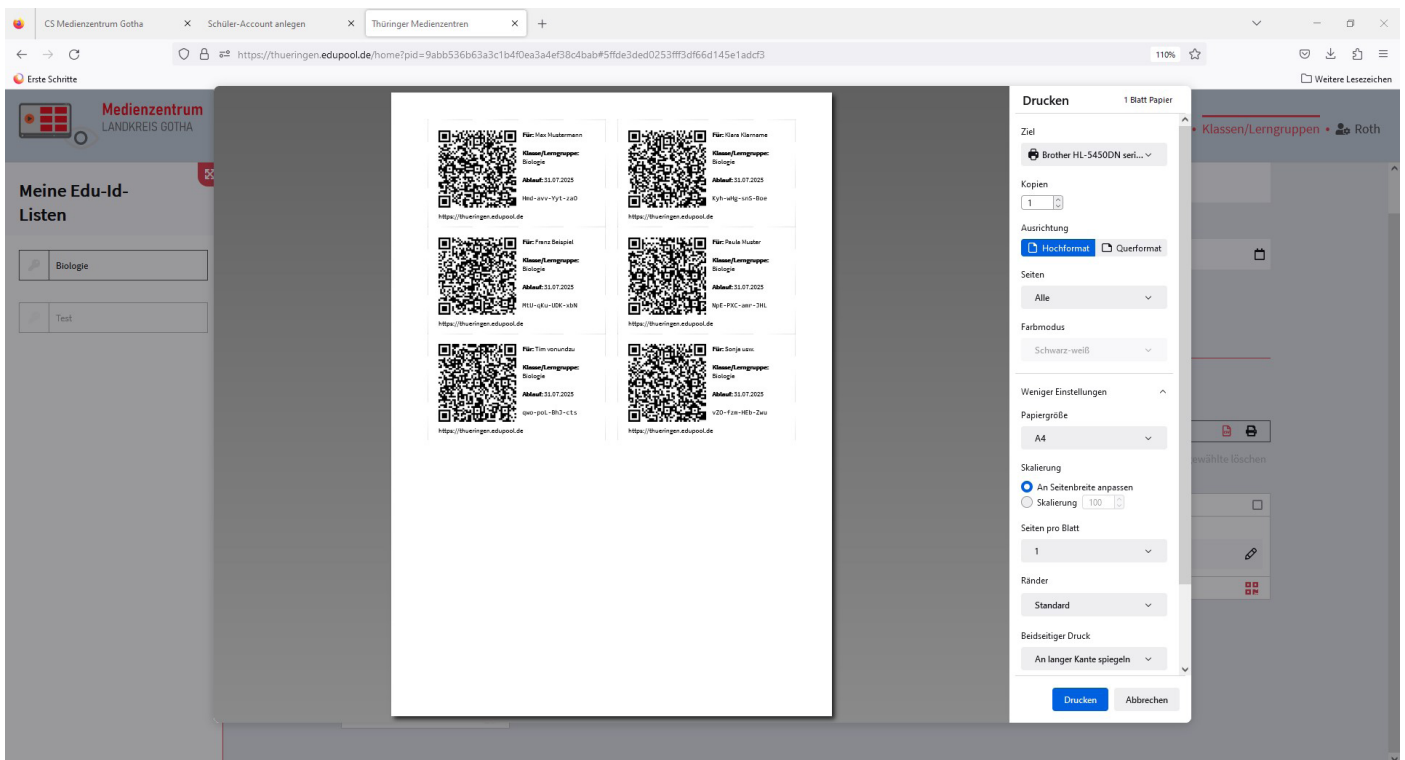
CS Medienzentrum Gotha
Schüler-Account anlegen
Thüringer Medienzentren

https://thueringen.edupool.de/home?pid=9abb536b63a3c1b4f0ea3a4ef38c4bab#5ffde3ded0253fff3df66d145e1adcf3
110%
Erste Schritte
Weitere Lesezeichen

Medienzentrum
LANDKREIS GOTHA

Klassen/Lerngruppen • Roth

Meine Edu-Id-Listen

Biologie

Test

Für: Max Mustermann
Klasse/Lerngruppe: Biologie
Ablauf: 31.07.2025
Hmd-avv-Yyt-za0
https://thueringen.edupool.de

Für: Klara Klarname
Klasse/Lerngruppe: Biologie
Ablauf: 31.07.2025
Kyh-wNg-snS-Boe
https://thueringen.edupool.de

Für: Franz Beispiel
Klasse/Lerngruppe: Biologie
Ablauf: 31.07.2025
MtU-qKu-UDK-xbN
https://thueringen.edupool.de

Für: Paula Muster
Klasse/Lerngruppe: Biologie
Ablauf: 31.07.2025
NpE-PXC-amr-JHL
https://thueringen.edupool.de

Für: Tim vonundzu
Klasse/Lerngruppe: Biologie
Ablauf: 31.07.2025
qwo-poL-Bh3-cts
https://thueringen.edupool.de

Für: Sonja usw.
Klasse/Lerngruppe: Biologie
Ablauf: 31.07.2025
vZO-fzm-HEb-Zwu
https://thueringen.edupool.de

Drucken
1 Blatt Papier
Ziel
Brother HL-5450DN seri...
Kopien
1
Ausrichtung
Hochformat
Querformat
Seiten
Alle
Farbmodus
Schwarz-weiß
Weniger Einstellungen
Papiergröße
A4
Skalierung
An Seitenbreite anpassen
Skalierung 100
Seiten pro Blatt
1
Ränder
Standard
Beidseitiger Druck
An langer Kante spiegeln
Drucken
Abbrechen

gewählte löschen